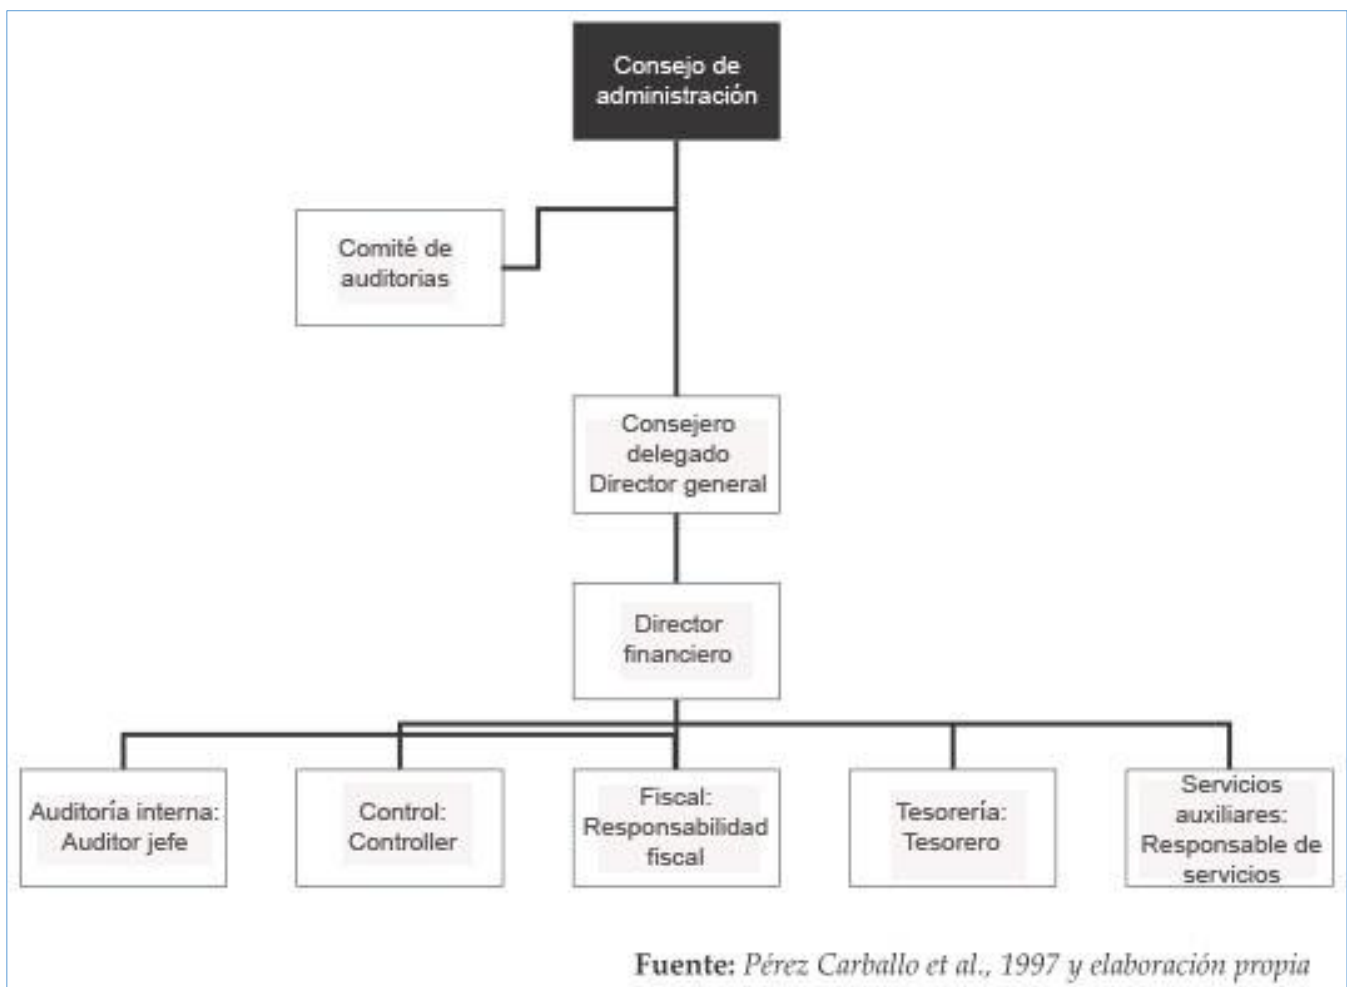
Consejo de administración

Comité de auditorias

Consejero delegado Director general

Director financiero

Auditoría interna: Auditor jefe

Control: Controller

Fiscal: Responsabilidad fiscal

Tesorería: Tesorero

Servicios auxiliares: Responsable de servicios

Fuente: Pérez Carballo et al., 1997 y elaboración propia